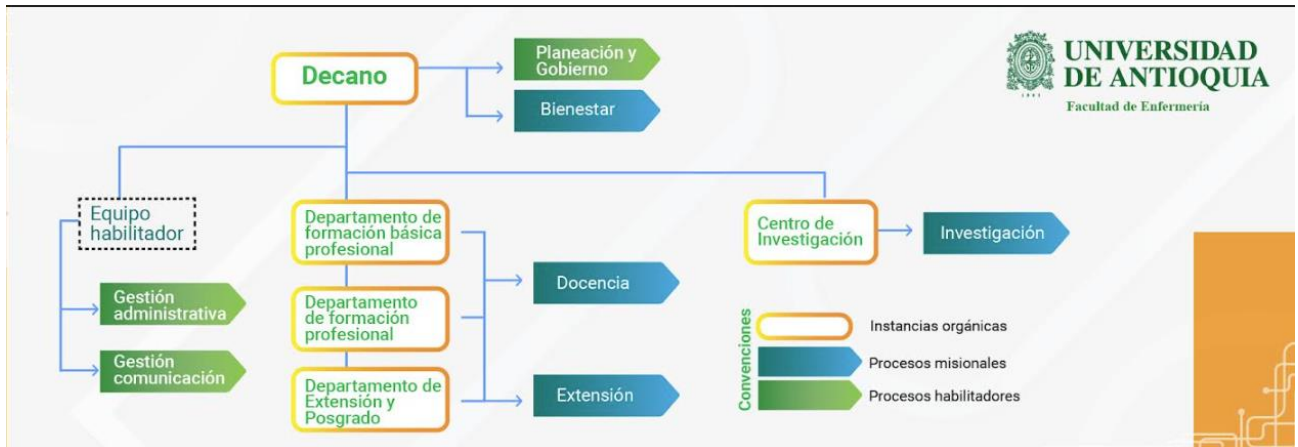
Decano

Planeación y Gobierno

Bienestar

UNIVERSIDAD DE ANTIOQUIA
Facultad de Enfermería

Equipo habilitador

Gestión administrativa

Gestión comunicación

Departamento de formación básica profesional

Departamento de formación profesional

Departamento de Extensión y Posgrado

Docencia

Extensión

Centro de Investigación

Investigación

Convenciones
Instancias orgánicas
Procesos misionales
Procesos habilitadores